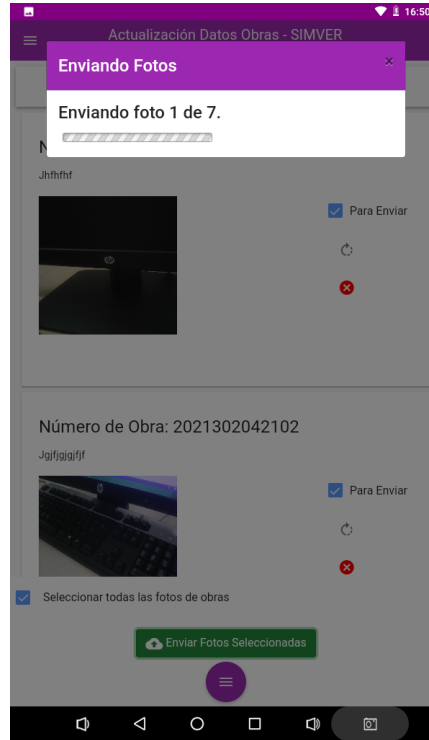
16:50

Actualización Datos Obras - SIMVER

Enviando Fotos

×

Enviando foto 1 de 7.

N

Jhfhfhf

Para Enviar

Número de Obra: 2021302042102

Jgjfjgjgjfjf

Para Enviar

Seleccionar todas las fotos de obras

Enviar Fotos Seleccionadas